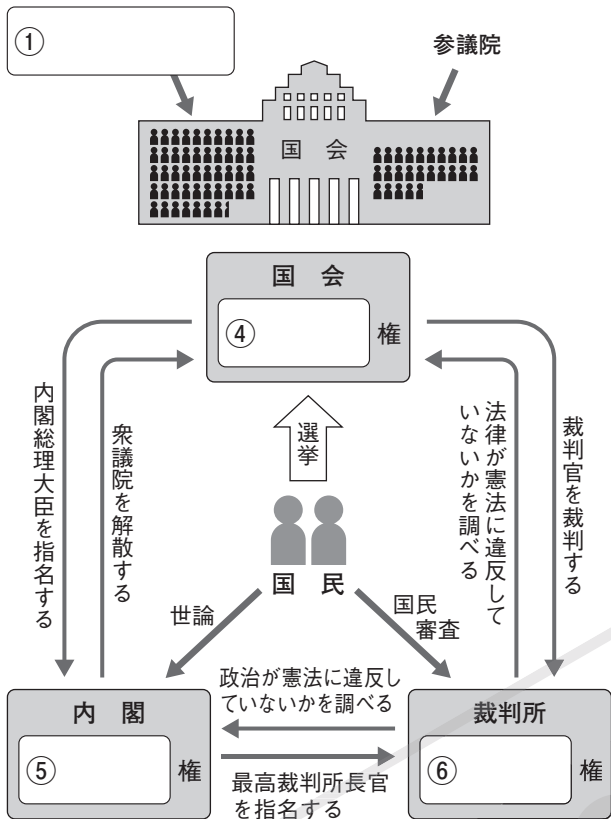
①

参議院

国 会

国 会

④ 権

内閣総理大臣を指名する

衆議院を解散する

選挙

法律が憲法に違反していないかを調べる

裁判官を裁判する

国 民

世論

国民審査

政治が憲法に違反していないかを調べる

内 閣

⑤ 権

最高裁判所長官を指名する

裁判所

⑥ 権